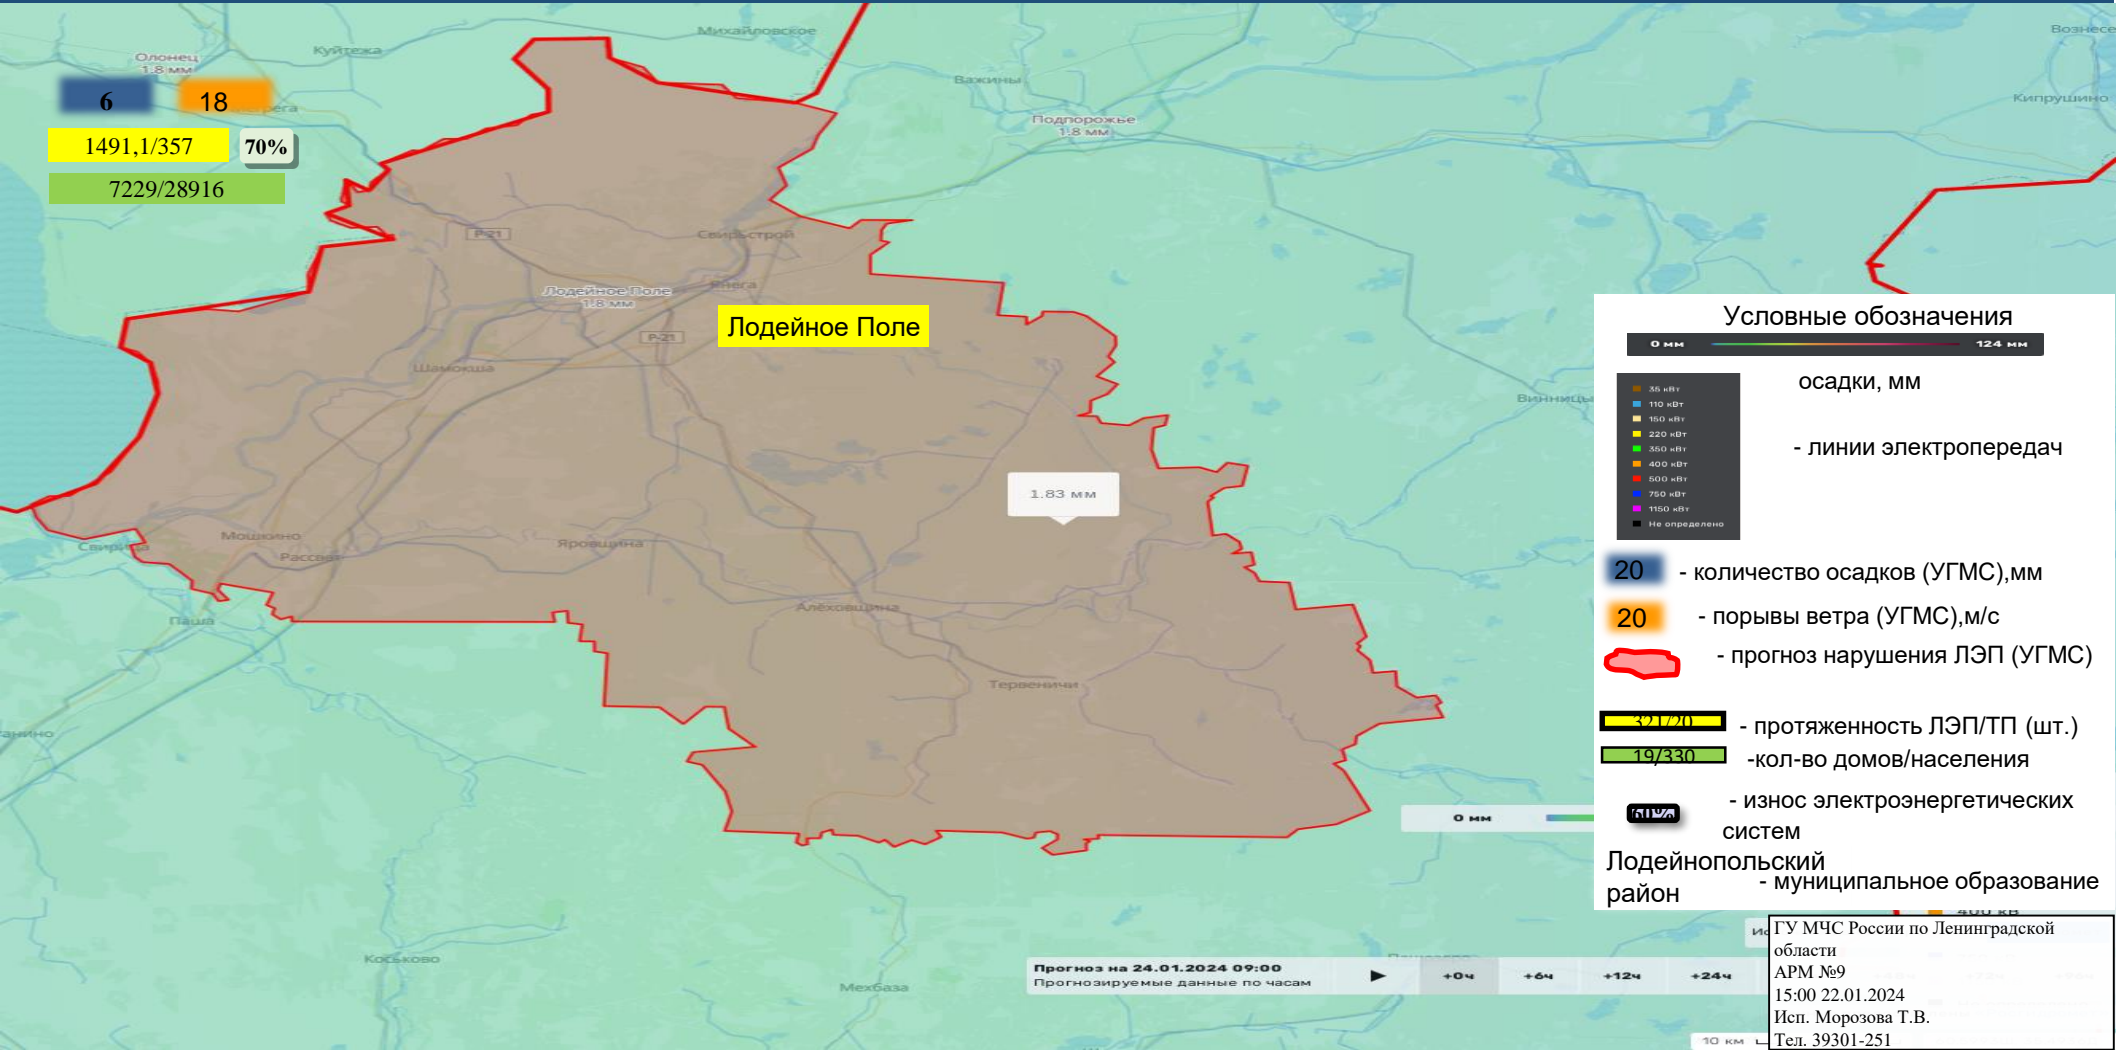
Олонец
1.8 мм
Куйтежа
Михайловское
Вознесе
Важины
Подпорожье
1.8 мм
Кипрушино
6
18
1491,1/357
70%
7229/28916
Р-21
Свирьстрой
Лодейное Поле
1.8 мм
Лодейное Поле
Р-21
Шамокша
Винницы
1.83 мм
Мошкино
Свирица
Рассвет
Яровщина
Алёховщина
Паша
Тервеничи
Коськово
Мехбаза

Условные обозначения
0 мм
124 мм
35 кВт
110 кВт
150 кВт
220 кВт
330 кВт
400 кВт
500 кВт
750 кВт
1150 кВт
Не определено
осадки, мм
- линии электропередач
20 - количество осадков (УГМС),мм
20 - порывы ветра (УГМС),м/с
- прогноз нарушения ЛЭП (УГМС)
321/20 - протяженность ЛЭП/ТП (шт.)
19/330 -кол-во домов/населения
- износ электроэнергетических систем
Лодейнопольский район - муниципальное образование

0 мм
Прогноз на 24.01.2024 09:00
Прогнозируемые данные по часам
+0ч
+6ч
+12ч
+24ч
10 км

ГУ МЧС России по Ленинградской области
АРМ №9
15:00 22.01.2024
Исп. Морозова Т.В.
Тел. 39301-251